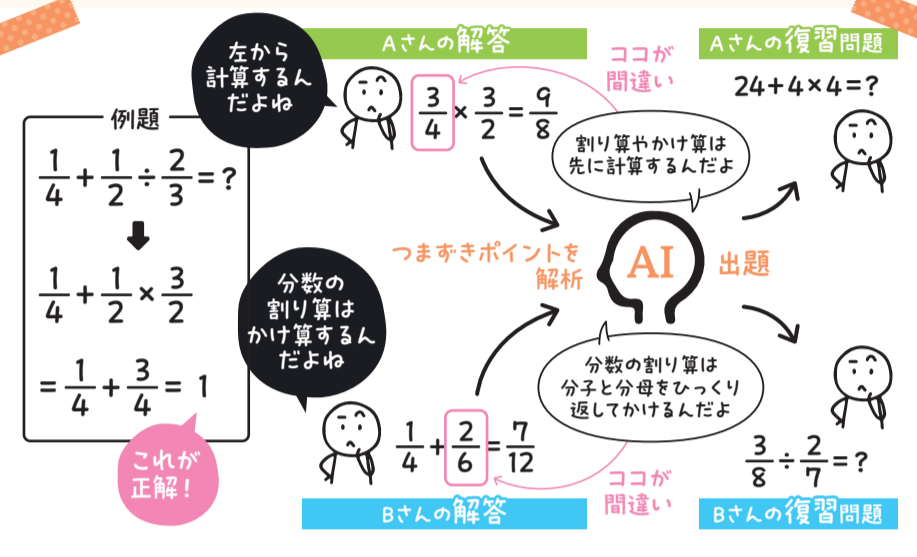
例題

$\frac{1}{4}+\frac{1}{2}\div\frac{2}{3}=?$

$\frac{1}{4}+\frac{1}{2}\times\frac{3}{2}$

$=\frac{1}{4}+\frac{3}{4}=1$

これが正解！

左から計算するんだよね

Aさんの解答

$\frac{3}{4}\times\frac{3}{2}=\frac{9}{8}$

ココが間違い

割り算やかけ算は先に計算するんだよ

Aさんの復習問題

$24+4\times4=?$

分数の割り算はかけ算するんだよね

つまずきポイントを解析

AI

出題

分数の割り算は分子と分母をひっくり返してかけるんだよ

$\frac{1}{4}+\frac{2}{6}=\frac{7}{12}$

ココが間違い

Bさんの解答

$\frac{3}{8}\div\frac{2}{7}=?$

Bさんの復習問題